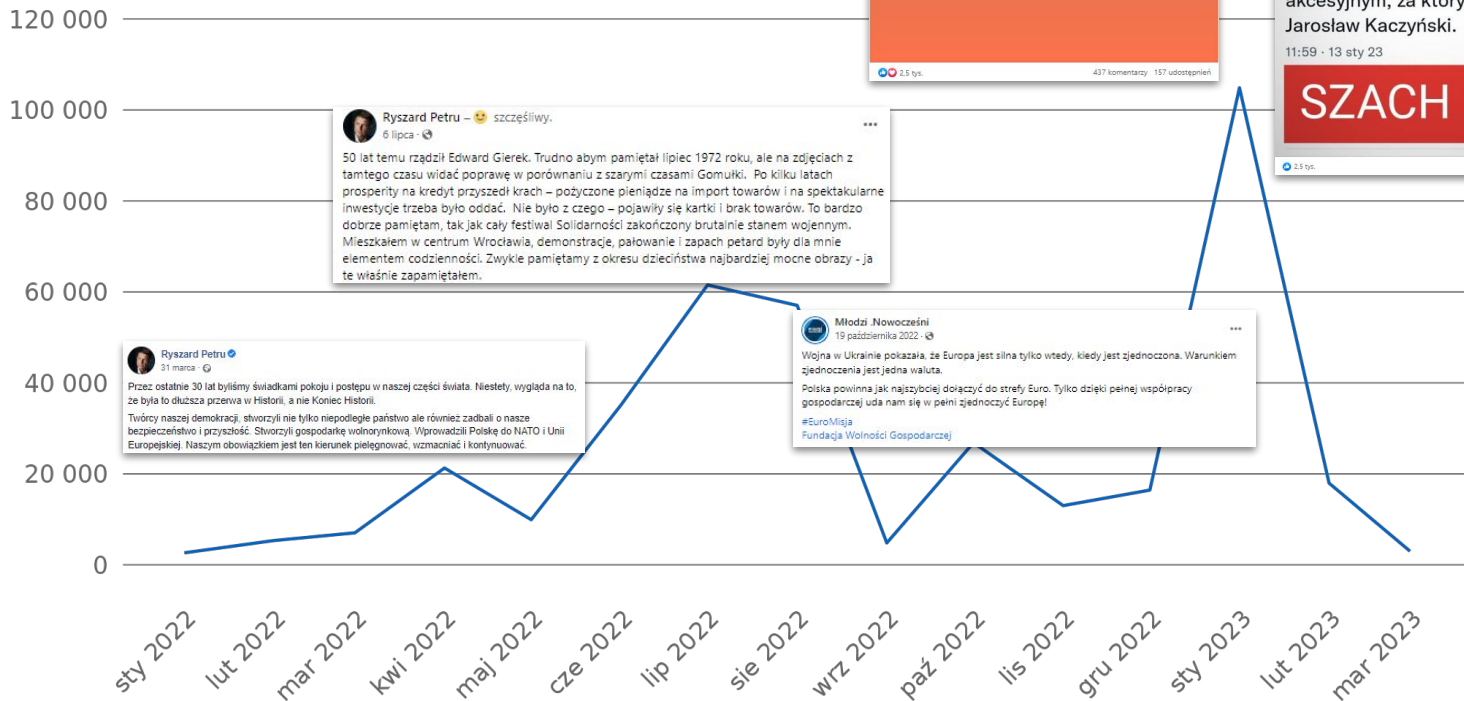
120 000
100 000
80 000
60 000
40 000
20 000
0

2,5 tys. 437 komentarzy 157 udostępnień

akcesyjnym, za który
Jarosław Kaczyński.
11:59 · 13 sty 23
SZACH
2,5 tys.

Ryszard Petru – szczęśliwy.
6 lipca ·

50 lat temu rządził Edward Gierek. Trudno abym pamiętał lipiec 1972 roku, ale na zdjęciach z tamtego czasu widać poprawę w porównaniu z szarymi czasami Gomułki. Po kilku latach prosperity na kredyt przyszedł krach – pożyczone pieniądze na import towarów i na spektakularne inwestycje trzeba było oddać. Nie było z czego – pojawiły się kartki i brak towarów. To bardzo dobrze pamiętam, tak jak cały festiwal Solidarności zakończony brutalnie stanem wojennym. Mieszkałem w centrum Wrocławia, demonstracje, pałowanie i zapach petard były dla mnie elementem codzienności. Zwykle pamiętamy z okresu dzieciństwa najbardziej mocne obrazy - ja te właśnie zapamiętałem.

Ryszard Petru
31 marca ·

Przez ostatnie 30 lat byliśmy świadkami pokoju i postępu w naszej części świata. Niestety, wygląda na to, że była to dłuższa przerwa w Historii, a nie Koniec Historii.

Twórcy naszej demokracji, stworzyli nie tylko niepodległe państwo ale również zadbali o nasze bezpieczeństwo i przyszłość. Stworzyli gospodarkę wolnorynkową. Wprowadzili Polskę do NATO i Unii Europejskiej. Naszym obowiązkiem jest ten kierunek pielęgnować, wzmacniać i kontynuować.

Młodzi .Nowocześni
19 października 2022 ·

Wojna w Ukrainie pokazała, że Europa jest silna tylko wtedy, kiedy jest zjednoczona. Warunkiem zjednoczenia jest jedna waluta.

Polska powinna jak najszybciej dołączyć do strefy Euro. Tylko dzięki pełnej współpracy gospodarczej uda nam się w pełni zjednoczyć Europę!

#EuroMisja
Fundacja Wolności Gospodarczej

sty 2022
lut 2022
mar 2022
kwi 2022
maj 2022
cze 2022
lip 2022
sie 2022
wrz 2022
paź 2022
lis 2022
gru 2022
sty 2023
lut 2023
mar 2023